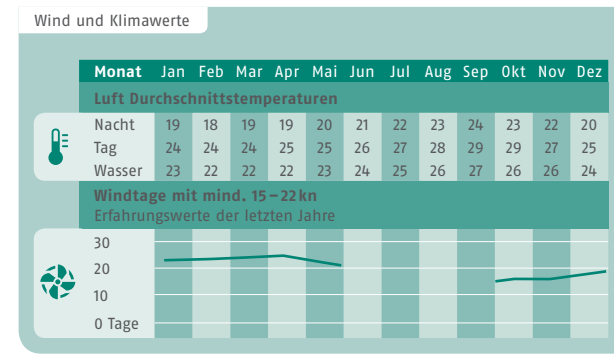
Wind und Klimawerte

| Monat | Jan | Feb | Mar | Apr | Mai | Jun | Jul | Aug | Sep | Okt | Nov | Dez |
|---|---|---|---|---|---|---|---|---|---|---|---|---|
| Luft Durchschnittstemperaturen | | | | | | | | | | | | |
| Nacht | 19 | 18 | 19 | 19 | 20 | 21 | 22 | 23 | 24 | 23 | 22 | 20 |
| Tag | 24 | 24 | 24 | 25 | 25 | 26 | 27 | 28 | 29 | 29 | 27 | 25 |
| Wasser | 23 | 22 | 22 | 22 | 23 | 24 | 25 | 26 | 27 | 26 | 26 | 24 |

Windtage mit mind. 15 – 22 kn
Erfahrungswerte der letzten Jahre

30
20
10
0 Tage